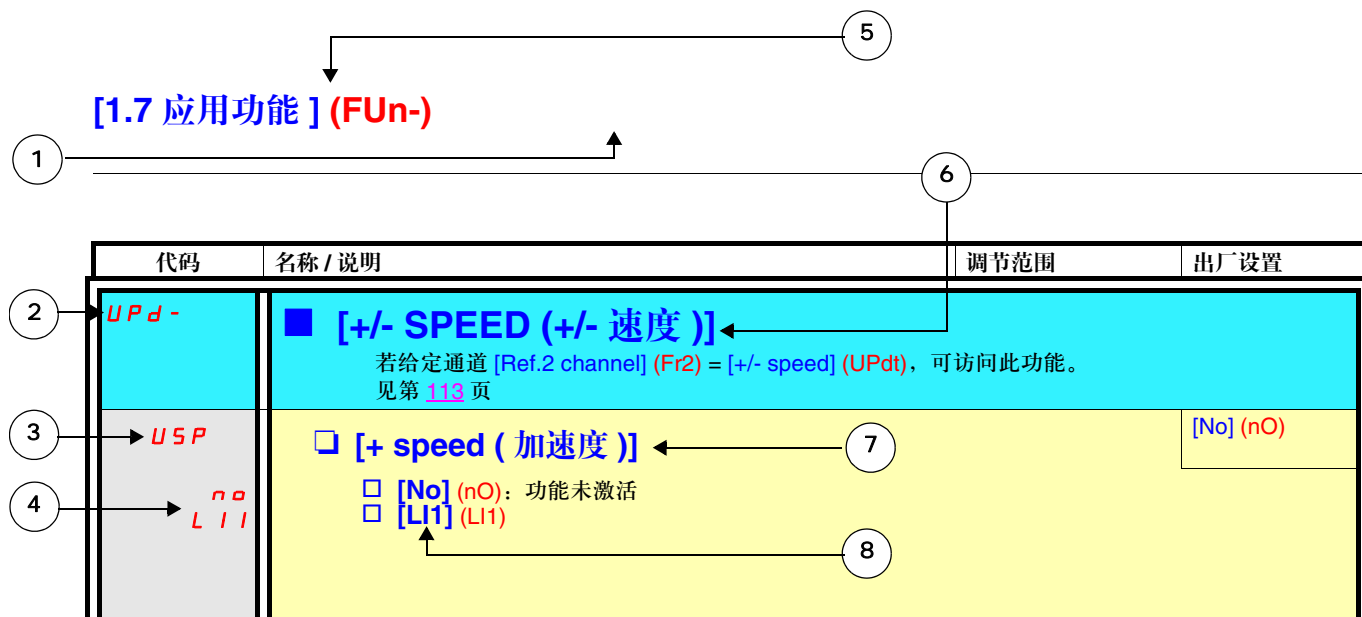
5

[1.7 应用功能 ] (FUn-)

1

6

| 代码 | 名称 / 说明 | 调节范围 | 出厂设置 |
|---|---|---|---|
| UPd- | ■ [+/- SPEED (+/- 速度 )] 若给定通道 [Ref.2 channel] (Fr2) = [+/- speed] (UPdt)，可访问此功能。 见第 113 页 | | |
| USP | ❑ [+ speed ( 加速度 )] | | [No] (nO) |
| no LI1 | ☐ [No] (nO)：功能未激活 ☐ [LI1] (LI1) | | |

2

3

4

7

8